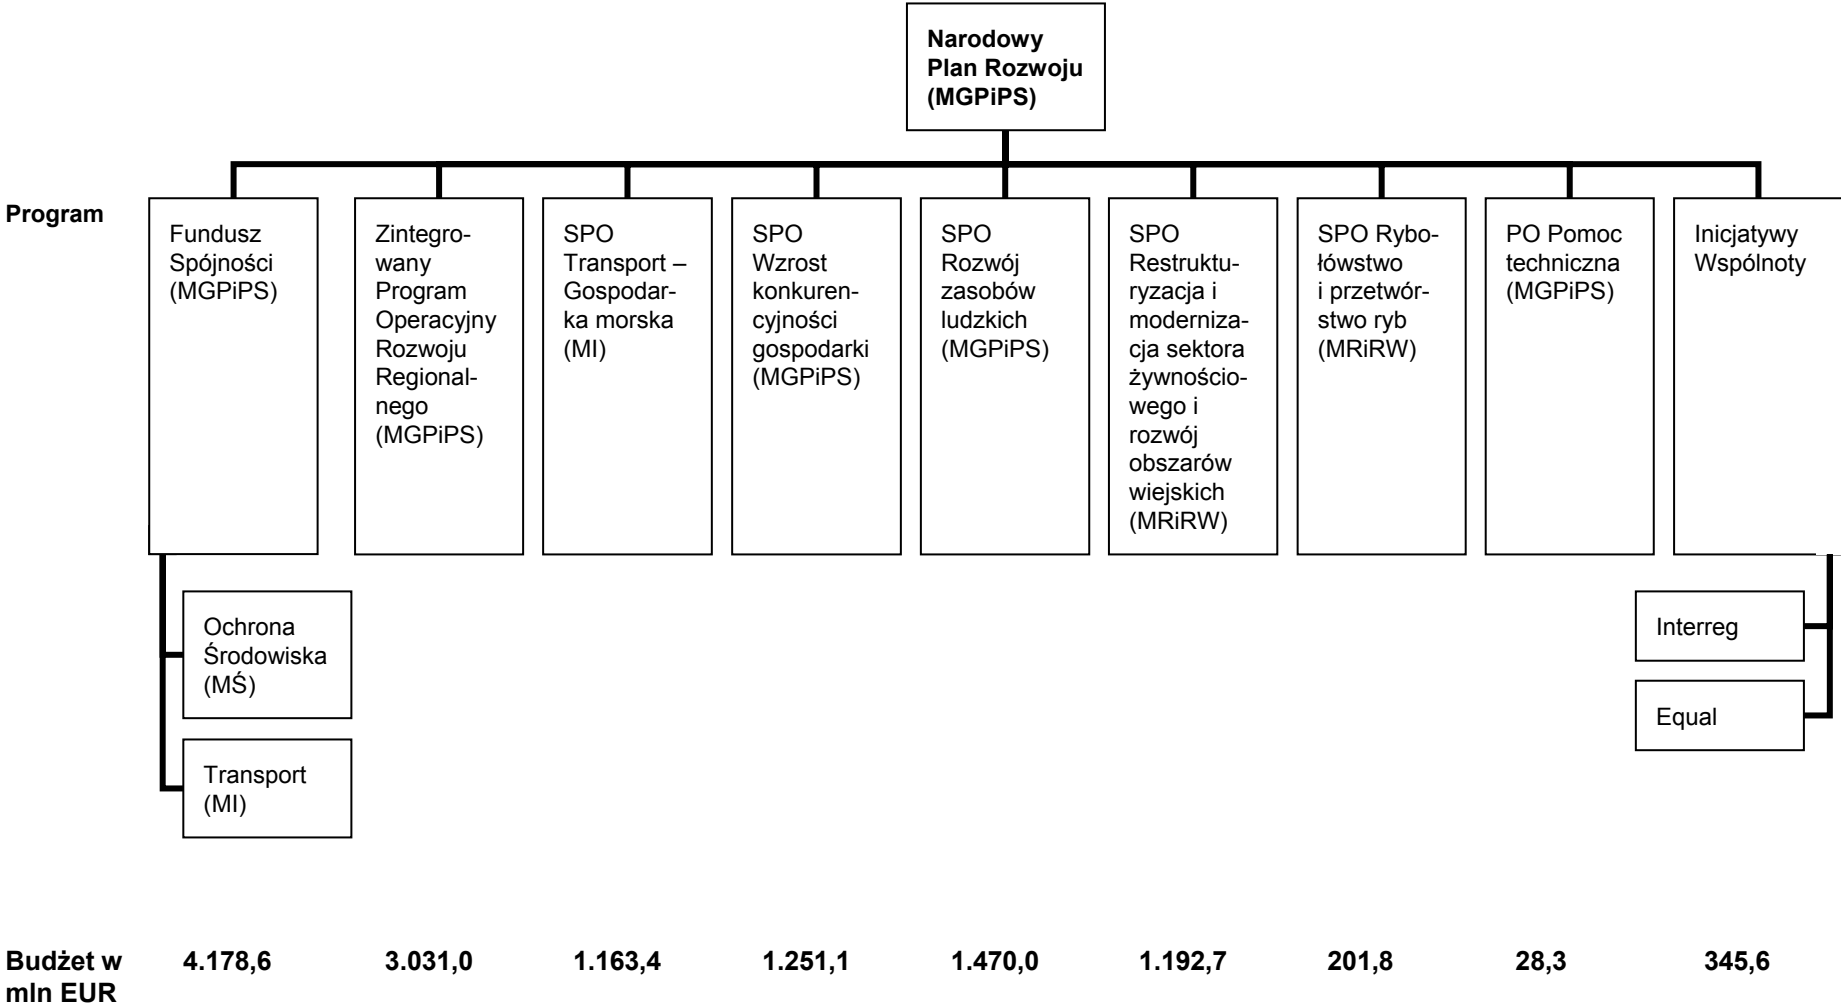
Narodowy Plan Rozwoju (MGPiPS)

Program

Fundusz Spójności (MGPiPS)

Zintegrowany Program Operacyjny Rozwoju Regionalnego (MGPiPS)

SPO Transport – Gospodarka morska (MI)

SPO Wzrost konkurencyjności gospodarki (MGPiPS)

SPO Rozwój zasobów ludzkich (MGPiPS)

SPO Restrukturyzacja i modernizacja sektora żywnościowego i rozwój obszarów wiejskich (MRiRW)

SPO Rybołówstwo i przetwórstwo ryb (MRiRW)

PO Pomoc techniczna (MGPiPS)

Inicjatywy Wspólnoty

Ochrona Środowiska (MŚ)

Transport (MI)

Interreg

Equal

Budżet w mln EUR 4.178,6 3.031,0 1.163,4 1.251,1 1.470,0 1.192,7 201,8 28,3 345,6